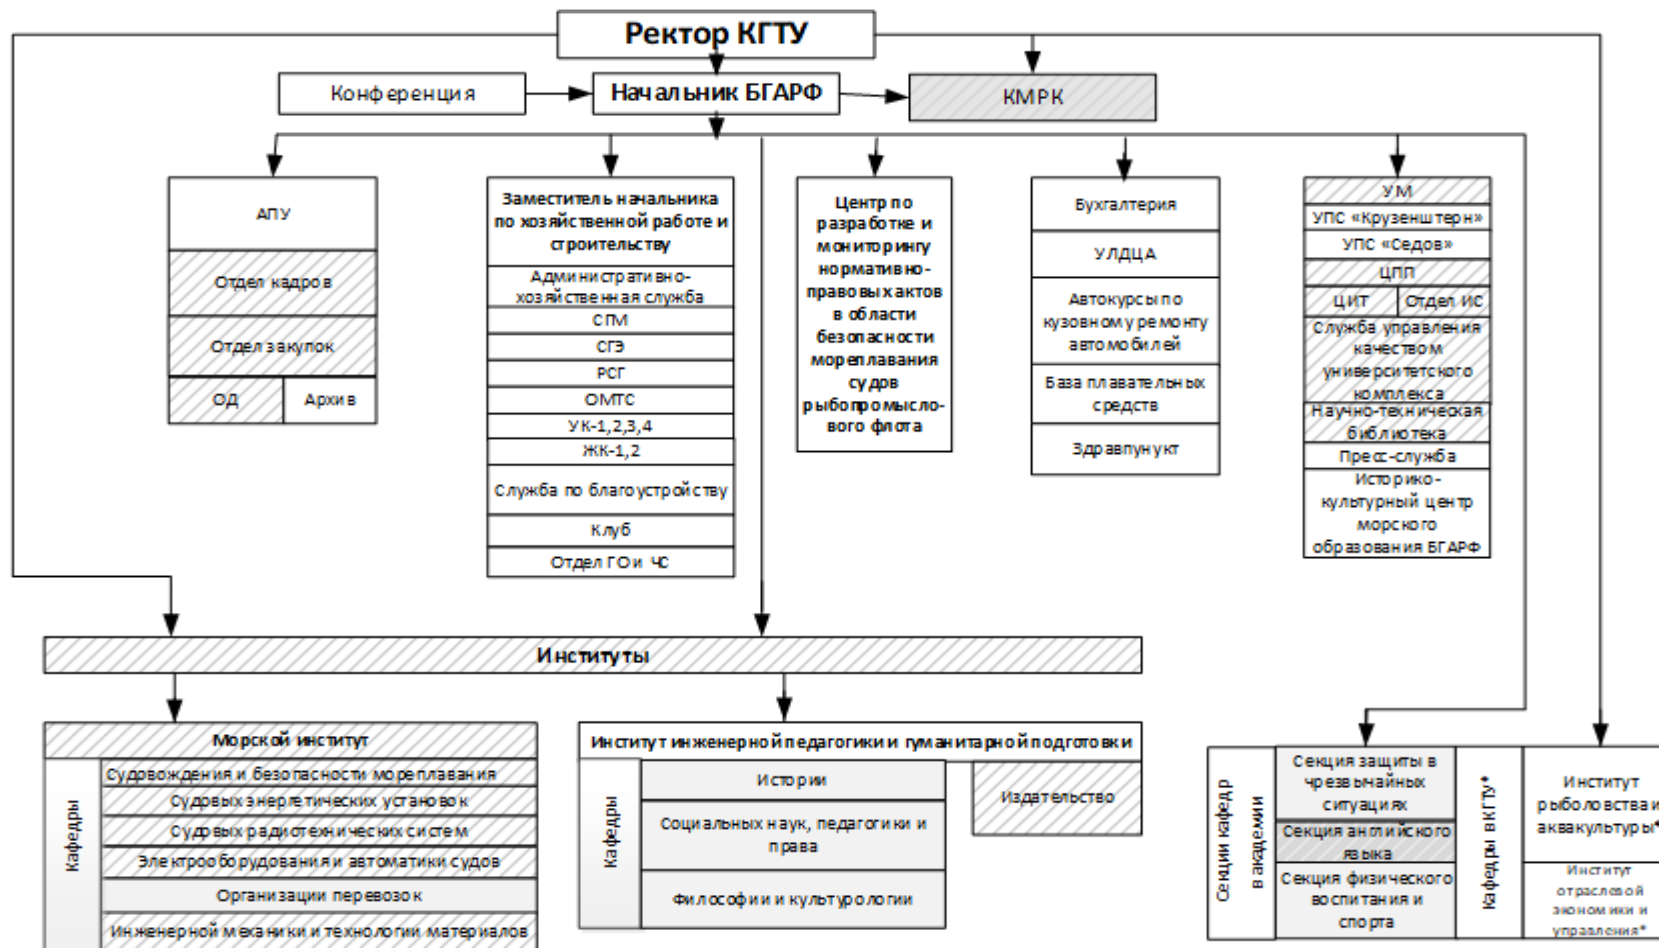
Ректор КГТУ

Конференция

Начальник БГАРФ

КМРК

АПУ

Отдел кадров

Отдел закупок

ОД

Архив

Заместитель начальника по хозяйственной работе и строительству

Административно-хозяйственная служба

СПМ

СГЭ

РСГ

ОМТС

УК-1,2,3,4

ЖК-1,2

Служба по благоустройству

Клуб

Отдел ГО и ЧС

Центр по разработке и мониторингу нормативно-правовых актов в области безопасности мореплавания судов рыбопромыслового флота

Бухгалтерия

УЛДЦА

Автокурсы по кузовному ремонту автомобилей

База плавательных средств

Здравпункт

УМ

УПС «Крузенштерн»

УПС «Седов»

ЦПП

ЦИТ

Отдел ИС

Служба управления качеством университетского комплекса

Научно-техническая библиотека

Пресс-служба

Историко-культурный центр морского образования БГАРФ

Институты

Морской институт

Кафедры

Судовождения и безопасности мореплавания

Судовых энергетических установок

Судовых радиотехнических систем

Электрооборудования и автоматики судов

Организации перевозок

Инженерной механики и технологии материалов

Институт инженерной педагогики и гуманитарной подготовки

Кафедры

Истории

Социальных наук, педагогики и права

Философии и культурологии

Издательство

Секции кафедр в академии

Секция защиты в чрезвычайных ситуациях

Секция английского языка

Секция физического воспитания и спорта

Кафедры вКГТУ*

Институт рыболовства и аквакультуры*

Институт отраслевой экономики и управления*